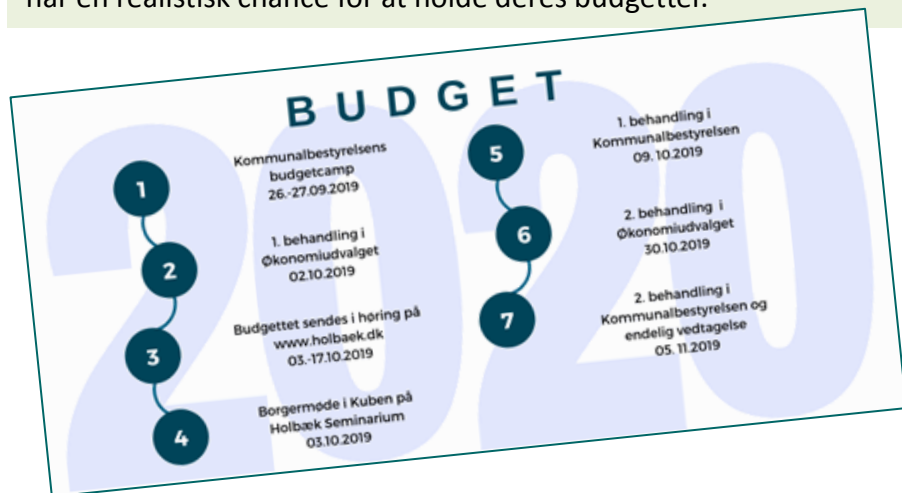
har en realistisk chance for at holde deres budgetter.

BUDGET

2020

1
Kommunalbestyrelsens budgetcamp
26.-27.09.2019

2
1. behandling i Økonomiudvalget
02.10.2019

3
Budgettet sendes i høring på www.holbaek.dk
03.-17.10.2019

4
Borgermøde i Kuben på Holbæk Seminarium
03.10.2019

5
1. behandling i Kommunalbestyrelsen
09.10.2019

6
2. behandling i Økonomiudvalget
30.10.2019

7
2. behandling i Kommunalbestyrelsen og endelig vedtagelse
05.11.2019